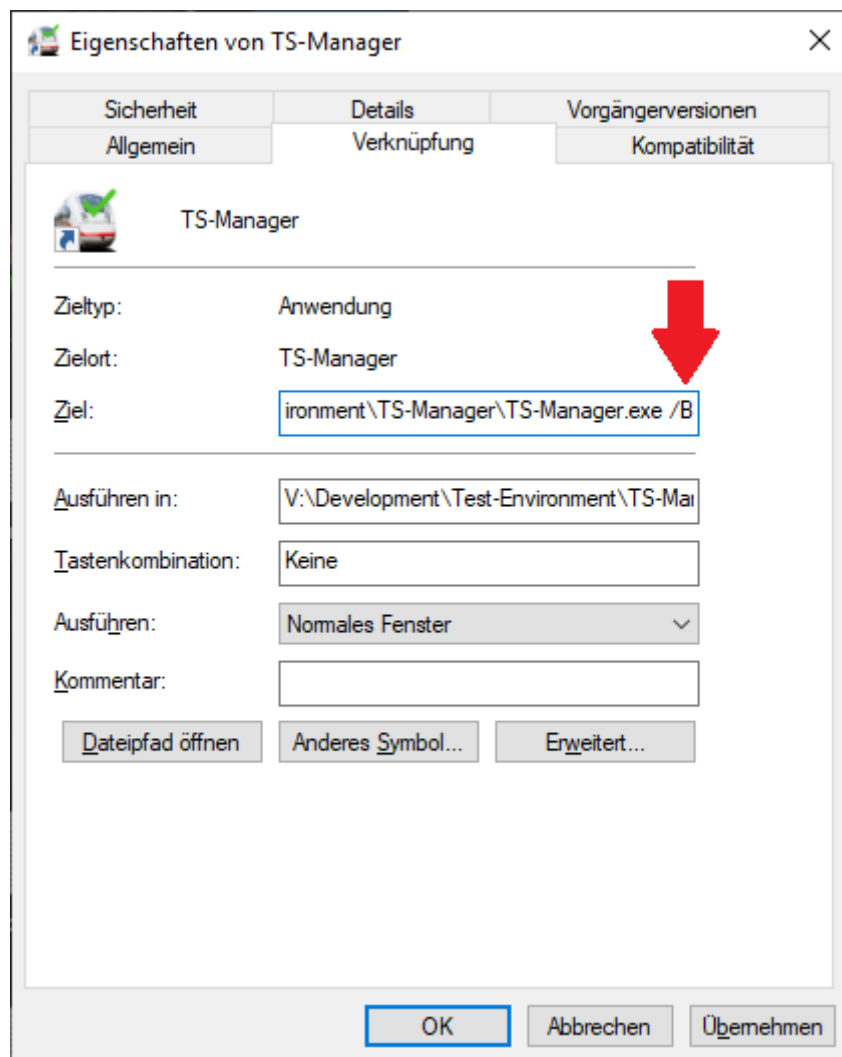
Eigenschaften von TS-Manager

Sicherheit
Details
Vorgängerversionen
Allgemein
Verknüpfung
Kompatibilität

TS-Manager

Zieltyp: Anwendung

Zielort: TS-Manager

Ziel: ironment\TS-Manager\TS-Manager.exe /B

Ausführen in: V:\Development\Test-Environment\TS-Mai

Tastenkombination: Keine

Ausführen: Normales Fenster

Kommentar:

Dateipfad öffnen
Anderes Symbol...
Erweitert...

OK
Abbrechen
Übernehmen